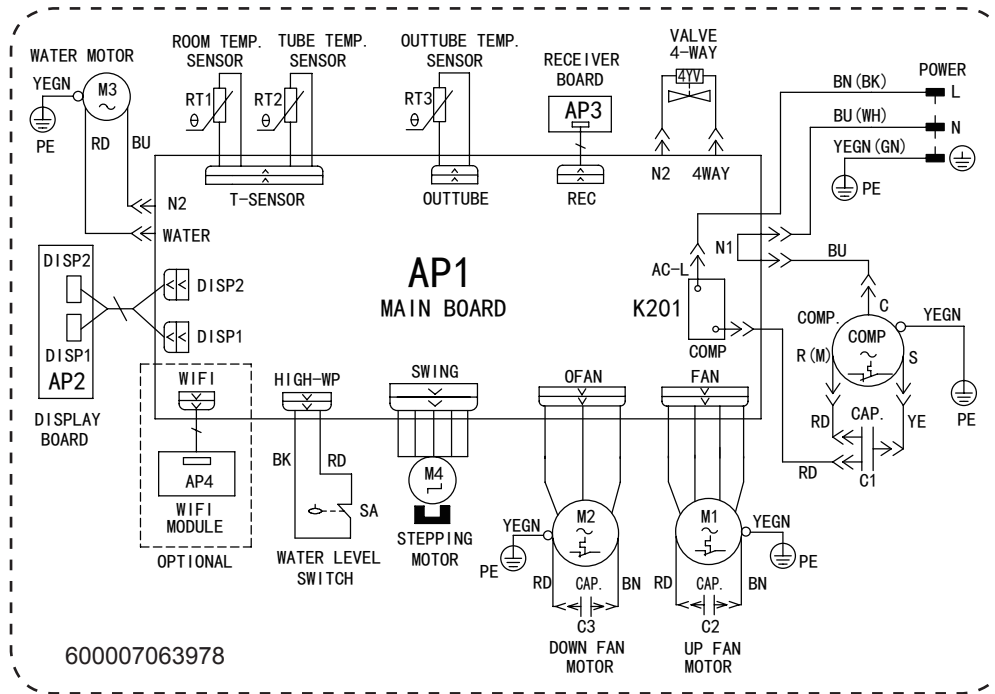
WATER MOTOR
M3
YEGN
PE
RD
BU
ROOM TEMP. SENSOR
RT1
θ
TUBE TEMP. SENSOR
RT2
θ
OUTTUBE TEMP. SENSOR
RT3
θ
RECEIVER BOARD
AP3
VALVE 4-WAY
4YV
POWER
BN(BK)
L
BU(WH)
N
YEGN(GN)
PE
N2
T-SENSOR
OUTTUBE
REC
N2
4WAY
N2
WATER
DISP2
DISP1
AP2
DISPLAY BOARD
DISP2
DISP1
AP1
MAIN BOARD
AC-L
N1
BU
K201
COMP
C
COMP.
COMP
YEGN
R(M)
S
PE
RD
CAP.
YE
RD
C1
WIFI
AP4
WIFI MODULE
OPTIONAL
HIGH-WP
BK
RD
SA
WATER LEVEL SWITCH
SWING
M4
STEPPING MOTOR
OFAN
YEGN
M2
PE
RD
CAP.
BN
C3
DOWN FAN MOTOR
FAN
M1
YEGN
PE
RD
CAP.
BN
C2
UP FAN MOTOR
600007063978